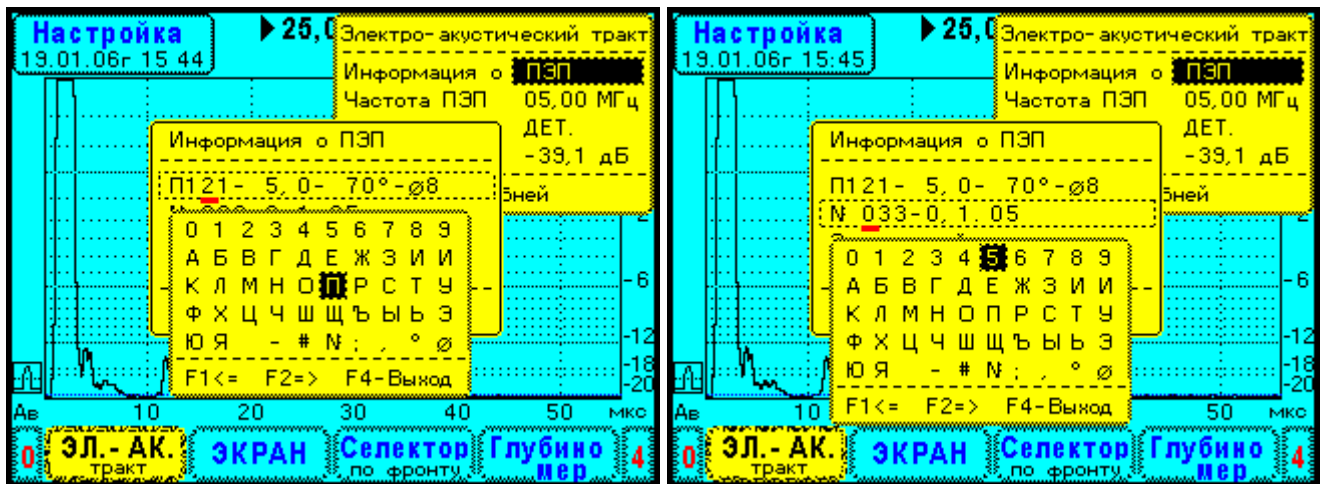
Настройка
19.01.06г 15 44
▶25,0
Электро-акустический тракт
Информация о ПЭП
Частота ПЭП 05,00 МГц
ДЕТ.
-39,1 дБ
бней

Информация о ПЭП
П121- 5, 0- 70°-ø8

0 1 2 3 4 5 6 7 8 9
А Б В Г Д Е Ж З И Й
К Л М Н О П Р С Т У
Ф Х Ц Ч Ш Щ Ъ Ы Ь Э
Ю Я - # N : , ° ø
F1<= F2=> F4-Выход

-6
-12
-18
-20
Ав 10 20 30 40 50 мкс
0 ЭЛ.-АК. тракт ЭКРАН Селектор по фронту Глубиномер 4

Настройка
19.01.06г 15:45
▶25,0
Электро-акустический тракт
Информация о ПЭП
Частота ПЭП 05,00 МГц
ДЕТ.
-39,1 дБ
бней

Информация о ПЭП
П121- 5, 0- 70°-ø8
N 033-0, 1. 05

0 1 2 3 4 5 6 7 8 9
А Б В Г Д Е Ж З И Й
К Л М Н О П Р С Т У
Ф Х Ц Ч Ш Щ Ъ Ы Ь Э
Ю Я - # N : , ° ø
F1<= F2=> F4-Выход

-6
-12
-18
-20
Ав 10 50 мкс
0 ЭЛ.-АК. тракт ЭКРАН Селектор по фронту Глубиномер 4